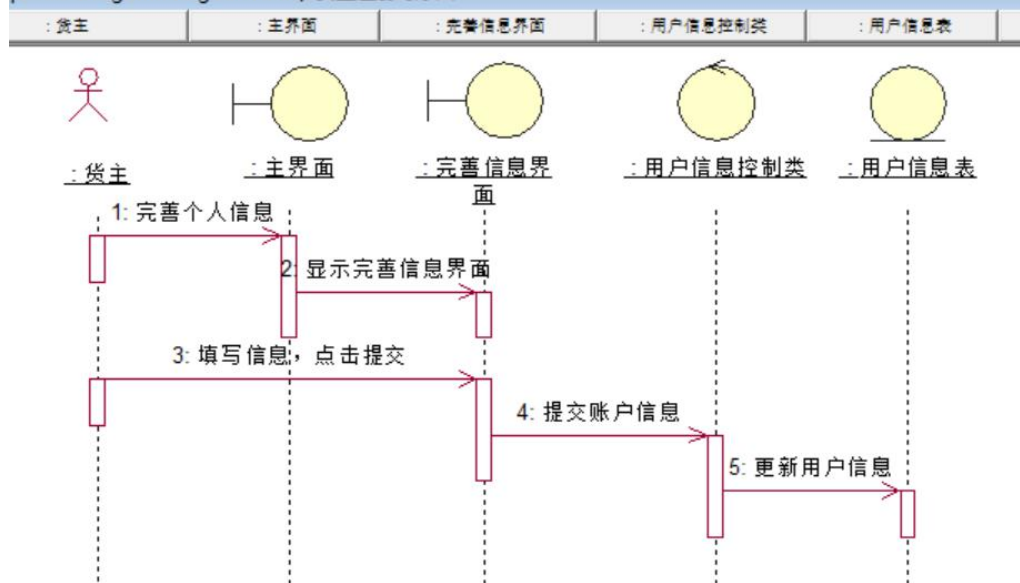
: 货主 | : 主界面 | : 完善信息界面 | : 用户信息控制类 | : 用户信息表

: 货主

: 主界面

: 完善信息界面

: 用户信息控制类

: 用户信息表

1: 完善个人信息

2: 显示完善信息界面

3: 填写信息，点击提交

4: 提交账户信息

5: 更新用户信息